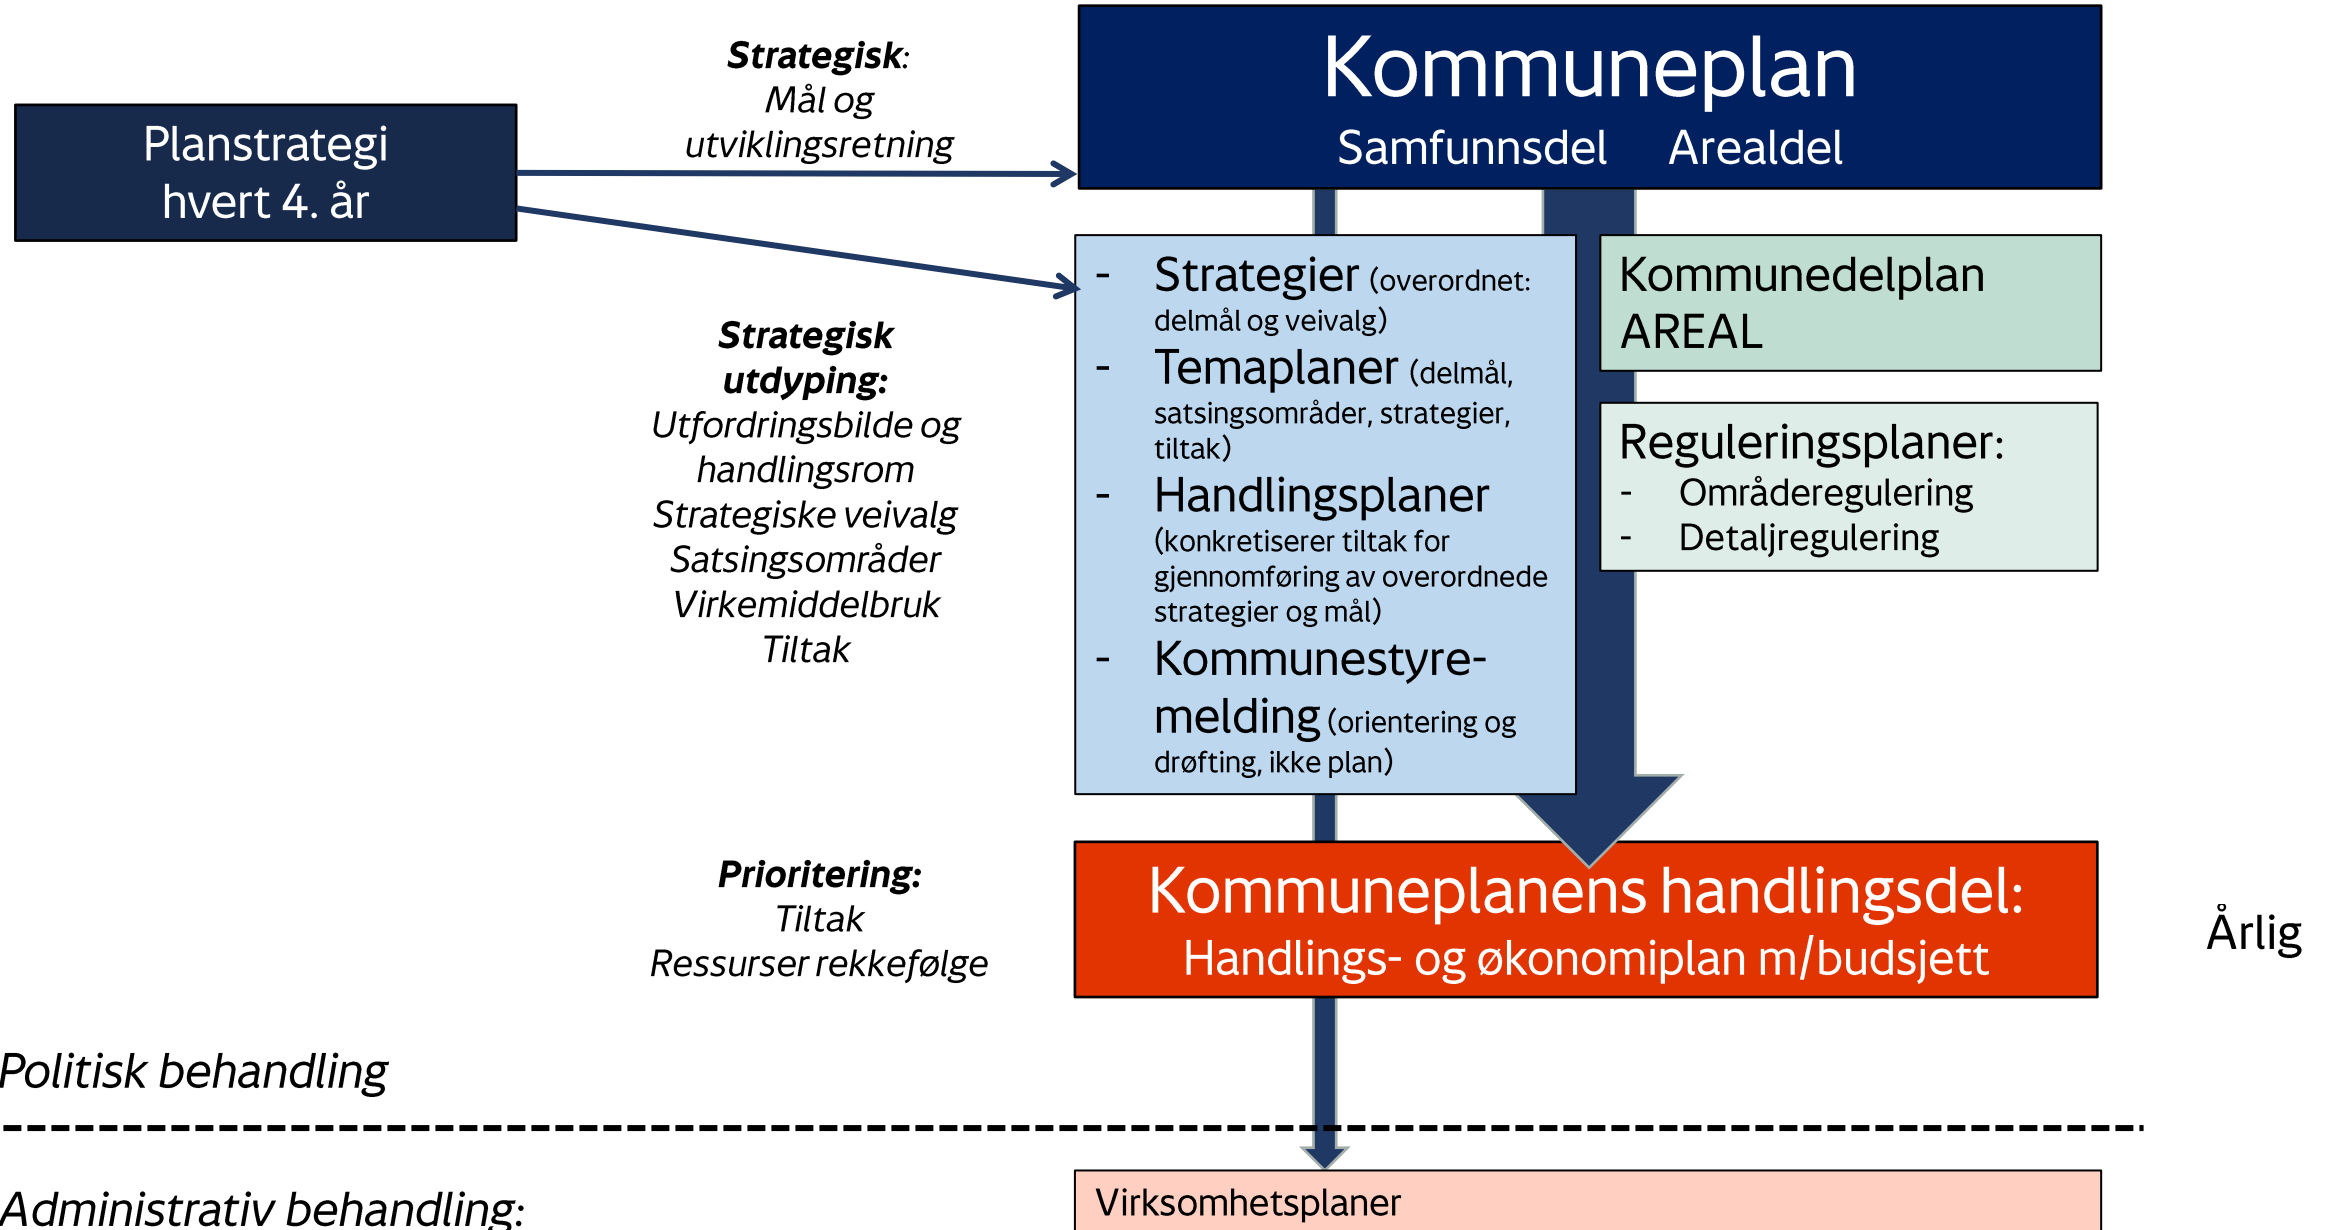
Strategisk:
Mål og utviklingsretning

Planstrategi hvert 4. år

Kommuneplan
Samfunnsdel Arealdel

- Strategier (overordnet: delmål og veivalg)
- Temaplaner (delmål, satsingsområder, strategier, tiltak)
- Handlingsplaner (konkretiserer tiltak for gjennomføring av overordnede strategier og mål)
- Kommunestyremelding (orientering og drøfting, ikke plan)

Kommunedelplan AREAL

Reguleringsplaner:
- Områderegulering
- Detaljregulering

Strategisk utdyping:
Utfordringsbilde og handlingsrom
Strategiske veivalg
Satsingsområder
Virkemiddelbruk
Tiltak

Prioritering:
Tiltak
Ressurser rekkefølge

Kommuneplanens handlingsdel:
Handlings- og økonomiplan m/budsjett

Årlig

Politisk behandling

Administrativ behandling:

Virksomhetsplaner